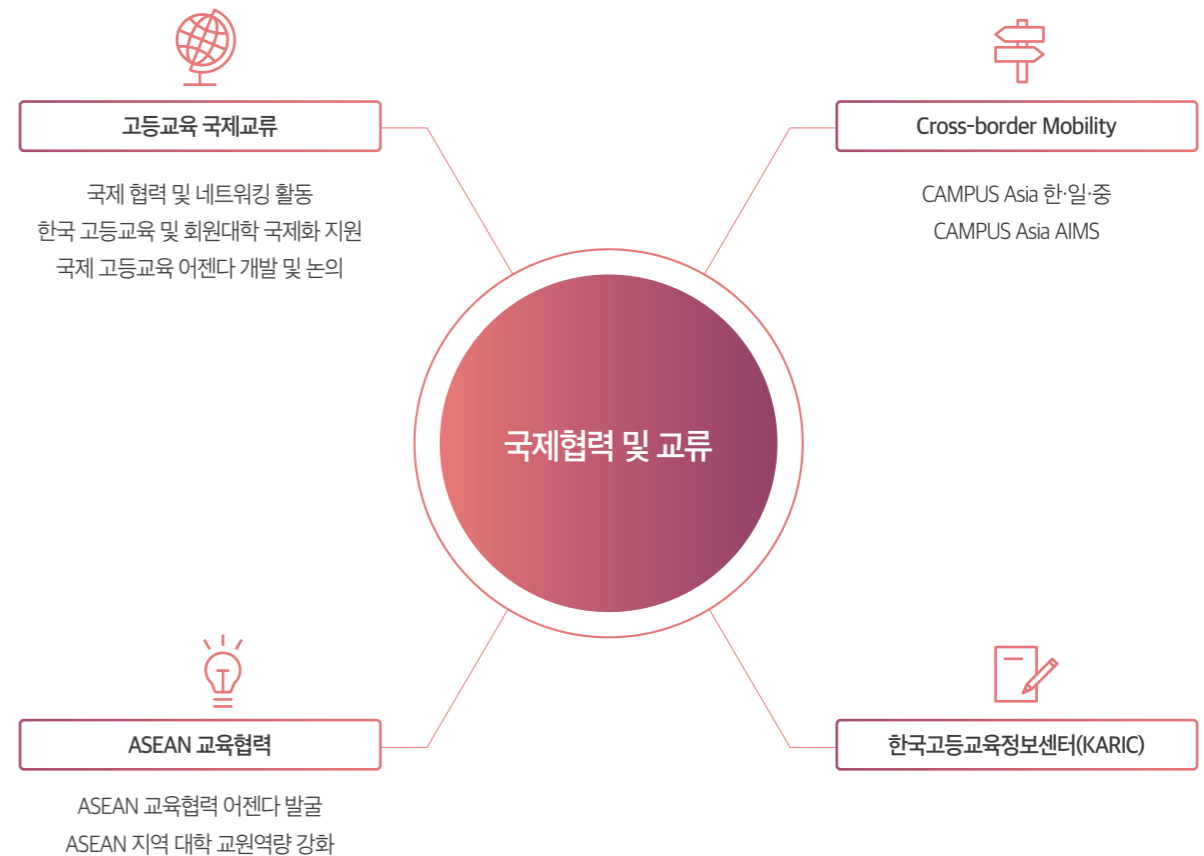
고등교육 국제교류

국제 협력 및 네트워킹 활동
한국 고등교육 및 회원대학 국제화 지원
국제 고등교육 어젠다 개발 및 논의

Cross-border Mobility

CAMPUS Asia 한·일·중
CAMPUS Asia AIMS

국제협력 및 교류

ASEAN 교육협력

ASEAN 교육협력 어젠다 발굴
ASEAN 지역 대학 교원역량 강화

한국고등교육정보센터(KARIC)